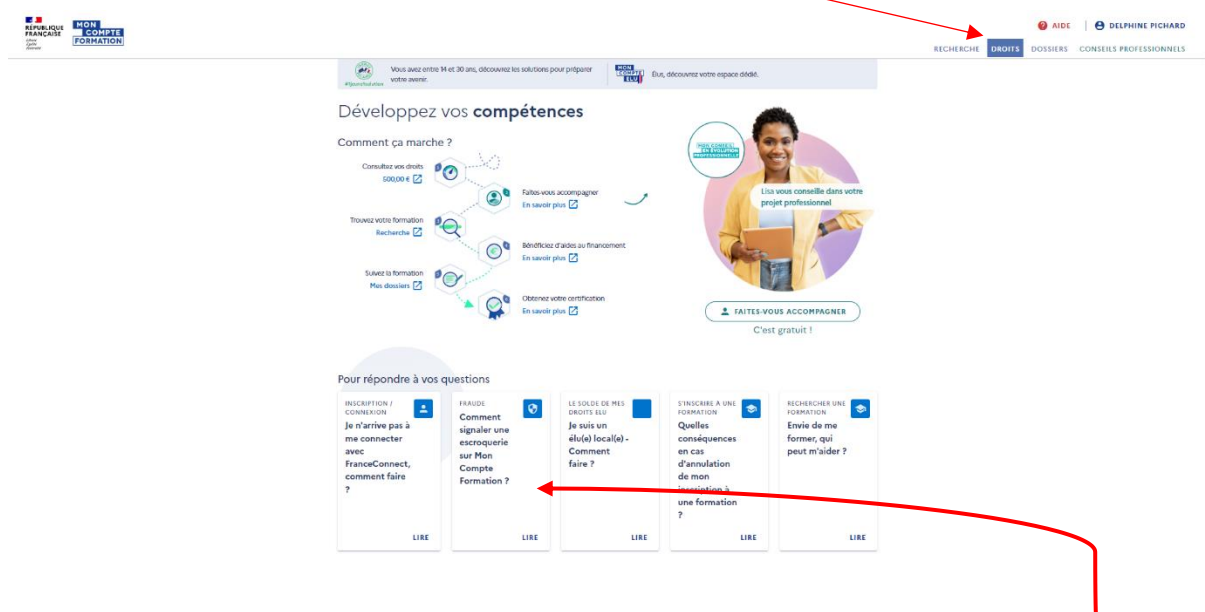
RÉPUBLIQUE FRANÇAISE
Liberté Égalité Fraternité

MON COMPTE FORMATION

AIDE | DELPHINE PICHARD

RECHERCHE DROITS DOSSIERS CONSEILS PROFESSIONNELS

#1jeune1solution Vous avez entre 14 et 30 ans, découvrez les solutions pour préparer votre avenir.

MON COMPTE ÉLU Élus, découvrez votre espace dédié.

Développez vos compétences

Comment ça marche ?

Consultez vos droits
500,00 €

Faites-vous accompagner
En savoir plus

Trouvez votre formation
Recherche

Bénéficiez d'aides au financement
En savoir plus

Suivez la formation
Mes dossiers

Obtenez votre certification
En savoir plus

MON CONSEIL EN ÉVOLUTION PROFESSIONNELLE

Lisa vous conseille dans votre projet professionnel

FAITES-VOUS ACCOMPAGNER

C'est gratuit !

Pour répondre à vos questions

INSCRIPTION / CONNEXION
Je n'arrive pas à me connecter avec FranceConnect, comment faire ?
LIRE

FRAUDE
Comment signaler une escroquerie sur Mon Compte Formation ?
LIRE

LE SOLDE DE MES DROITS ELU
Je suis un élu(e) local(e) - Comment faire ?
LIRE

S'INSCRIRE À UNE FORMATION
Quelles conséquences en cas d'annulation de mon inscription à une formation ?
LIRE

RECHERCHER UNE FORMATION
Envie de me former, qui peut m'aider ?
LIRE